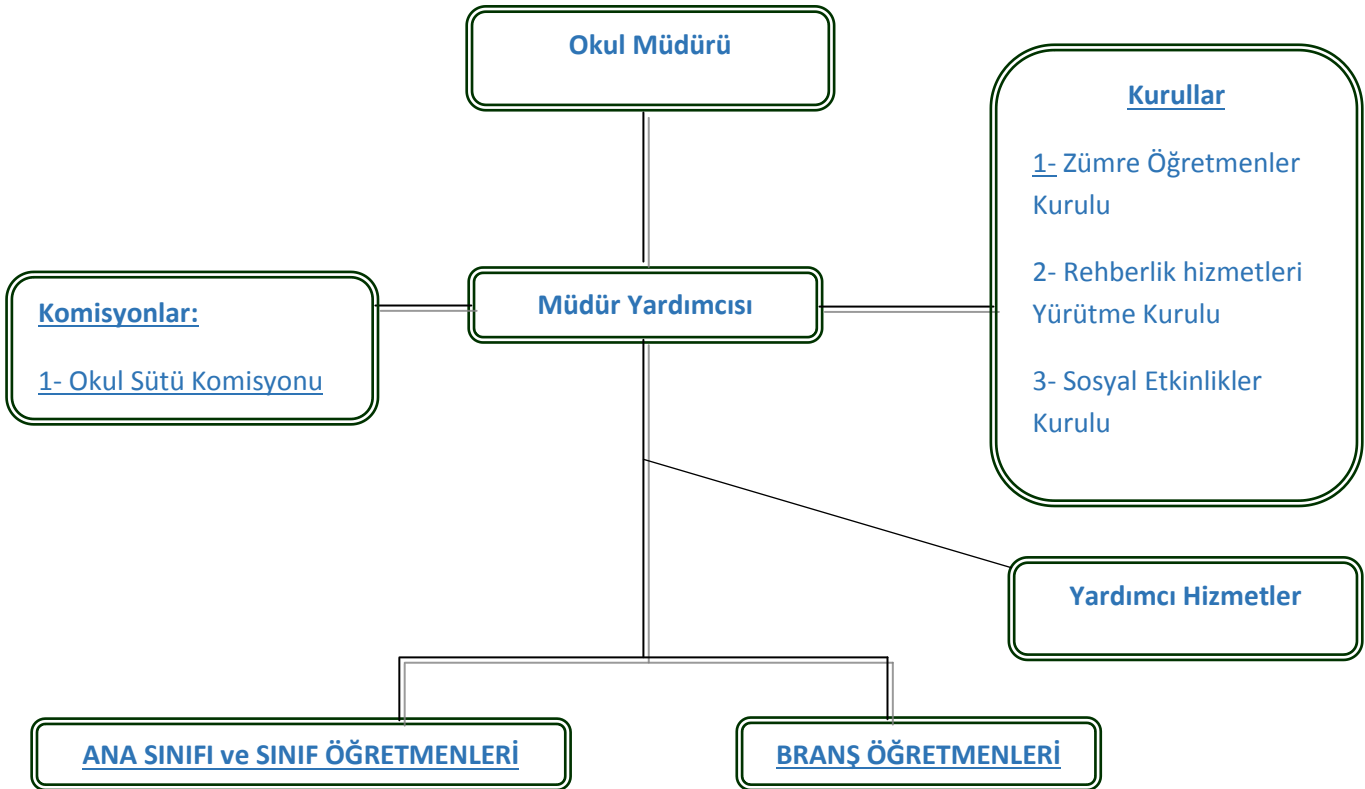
Okul Müdürü

Kurullar

1- Zümre Öğretmenler Kurulu

2- Rehberlik hizmetleri Yürütme Kurulu

3- Sosyal Etkinlikler Kurulu

Komisyonlar:

1- Okul Sütü Komisyonu

Müdür Yardımcısı

Yardımcı Hizmetler

ANA SINIFI ve SINIF ÖĞRETMENLERİ

BRANŞ ÖĞRETMENLERİ